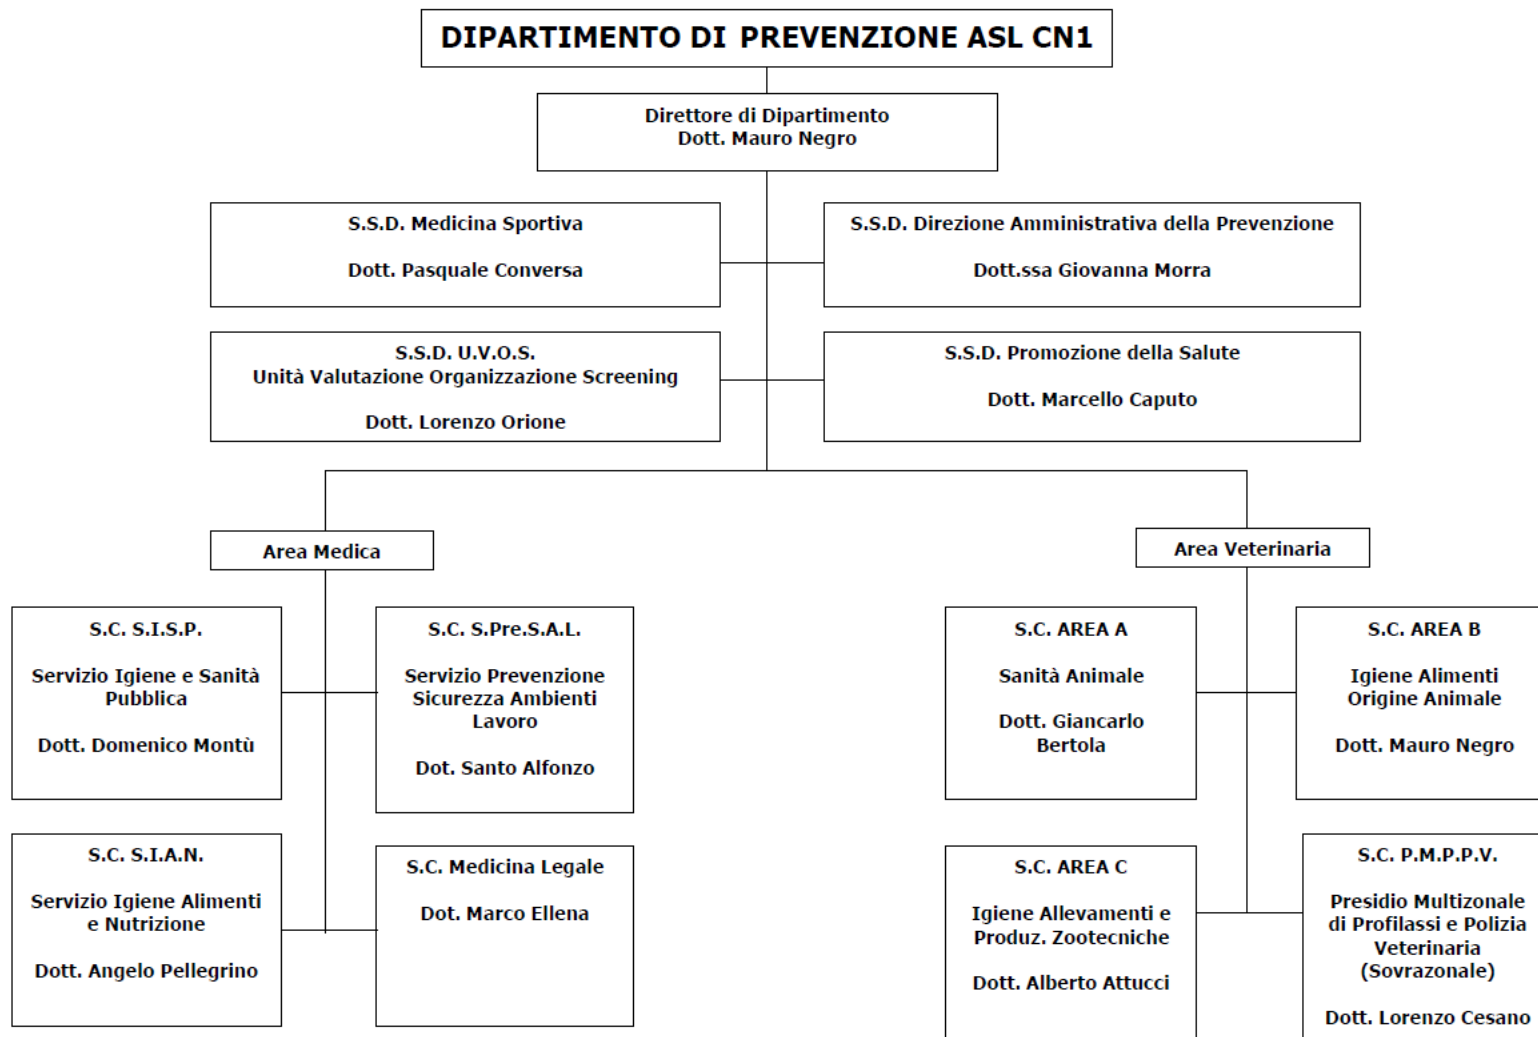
DIPARTIMENTO DI PREVENZIONE ASL CN1

Direttore di Dipartimento
Dott. Mauro Negro

S.S.D. Medicina Sportiva

Dott. Pasquale Conversa

S.S.D. Direzione Amministrativa della Prevenzione

Dott.ssa Giovanna Morra

S.S.D. U.V.O.S.
Unità Valutazione Organizzazione Screening

Dott. Lorenzo Orione

S.S.D. Promozione della Salute

Dott. Marcello Caputo

Area Medica

Area Veterinaria

S.C. S.I.S.P.

Servizio Igiene e Sanità Pubblica

Dott. Domenico Montù

S.C. S.Pre.S.A.L.

Servizio Prevenzione Sicurezza Ambienti Lavoro

Dot. Santo Alfonzo

S.C. S.I.A.N.

Servizio Igiene Alimenti e Nutrizione

Dott. Angelo Pellegrino

S.C. Medicina Legale

Dot. Marco Ellena

S.C. AREA A

Sanità Animale

Dott. Giancarlo Bertola

S.C. AREA B

Igiene Alimenti Origine Animale

Dott. Mauro Negro

S.C. AREA C

Igiene Allevamenti e Produz. Zootecniche

Dott. Alberto Attucci

S.C. P.M.P.P.V.

Presidio Multizonale di Profilassi e Polizia Veterinaria (Sovrazonale)

Dott. Lorenzo Cesano